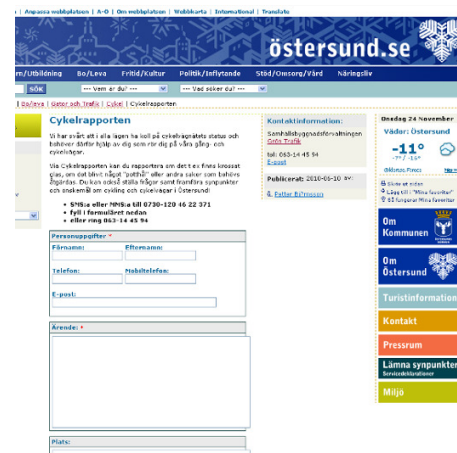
r | Anpassa webbplatsen | A-Ö | Om webbplatsen | Webbkarta | International | Translate

östersund.se

m/Utbildning | Bo/Leva | Fritid/Kultur | Politik/Inflytande | Stöd/Omsorg/Vård | Näringsliv

SÖK | --- Vem är du? --- | --- Vad söker du? ---

| Bo/Leva | Gator och Trafik | Cykel | Cykelrapporten

Cykelrapporten

Vi har svårt att i alla lägen ha koll på cykelnätets status och behöver därför hjälp av dig som rör dig på våra gång- och cykelvägar.

Via Cykelrapporten kan du rapportera om det t ex finns krossat glas, om det blivit något "potthål" eller andra saker som behövs åtgärdas. Du kan också ställa frågor samt framföra synpunkter och snökemål om cykling och cykelvägar i Östersund!

• SMS:a eller MMS:a till 0730-120 46 22 371
• fyll i formuläret nedan
• eller ring 063-14 45 94

Personuppgifter *
Förnamn: | Efternamn:
Telefon: | Mobiltelefon:
E-post:

Ärende: *

Plats:

Kontaktinformation:
Samhällsbyggnadsförvaltningen
Gata Trafik
tel: 063-14 45 94
E-post

Publicerat: 2010-01-10

Petter Eriksson

Onsdag 24 November
Väder: Östersund
-11°
-7° / -16°
©Meteo Press

Skriv ut sidan
Lägg till i "Mina favoriter"
Konfigurera Mina Favoriter

Om Kommunen
Om Östersund
Turistinformation
Kontakt
Pressrum
Lämna synpunkter
Servicedeklarationer
Miljö